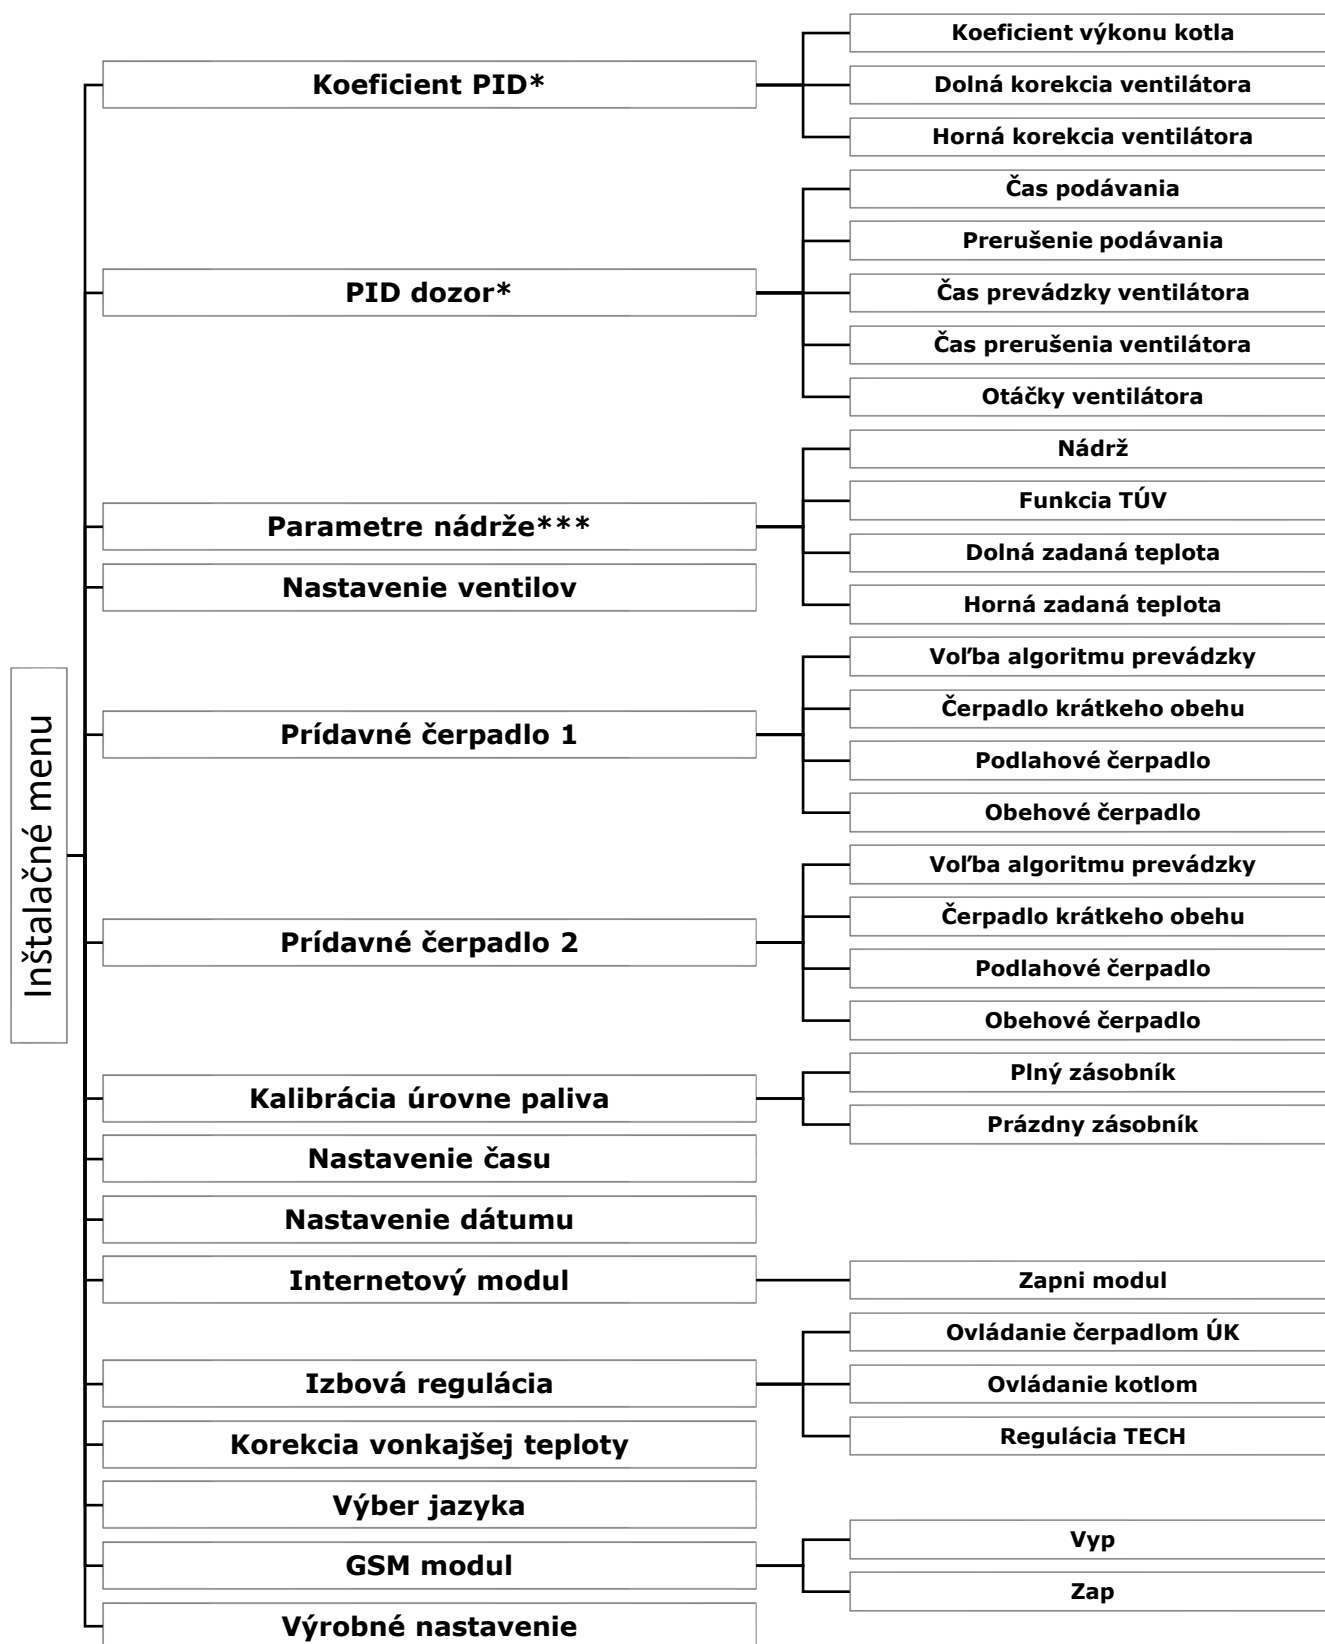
Inštalačné menu

Koeficient PID*
Koeficient výkonu kotla
Dolná korekcia ventilátora
Horná korekcia ventilátora

PID dozor*
Čas podávania
Prerušenie podávania
Čas prevádzky ventilátora
Čas prerušenia ventilátora
Otáčky ventilátora

Parametre nádrže***
Nádrž
Funkcia TÚV
Dolná zadaná teplota
Horná zadaná teplota

Nastavenie ventilov

Prídavné čerpadlo 1
Voľba algoritmu prevádzky
Čerpadlo krátkeho obehu
Podlahové čerpadlo
Obehové čerpadlo

Prídavné čerpadlo 2
Voľba algoritmu prevádzky
Čerpadlo krátkeho obehu
Podlahové čerpadlo
Obehové čerpadlo

Kalibrácia úrovne paliva
Plný zásobník
Prázdny zásobník

Nastavenie času

Nastavenie dátumu

Internetový modul
Zapni modul

Izbová regulácia
Ovládanie čerpadlom ÚK
Ovládanie kotlom
Regulácia TECH

Korekcia vonkajšej teploty

Výber jazyka

GSM modul
Vyp
Zap

Výrobné nastavenie